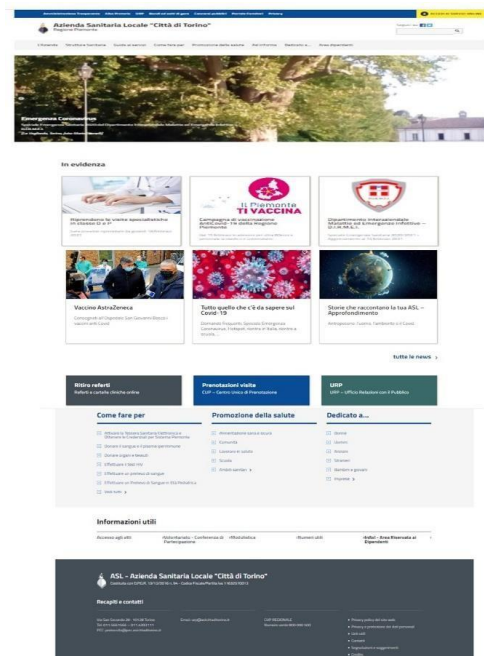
Azienda Sanitaria Locale "Città di Torino"
Regione Piemonte

Emergenza Coronavirus

In evidenza

Riprendono le visite specialistiche in classe D e P

Campagna di vaccinazione antiCovid-19 della Regione Piemonte

Il Piemonte TI VACCINA

Dipartimento Interaziendale Malattie ed Emergenze Infettive – D.I.M.E.I.

Vaccino AstraZeneca

Tutto quello che c'è da sapere sul Covid-19

Storie che raccontano la tua ASL – Approfondimento

tutte le news

Ritiro referti
Referti e cartelle cliniche online

Prenotazioni visite
CUP – Centro Unico di Prenotazione

URP
URP – Ufficio Relazioni con il Pubblico

Come fare per

Promozione della salute

Dedicato a...

Informazioni utili

ASL – Azienda Sanitaria Locale "Città di Torino"

Recapiti e contatti